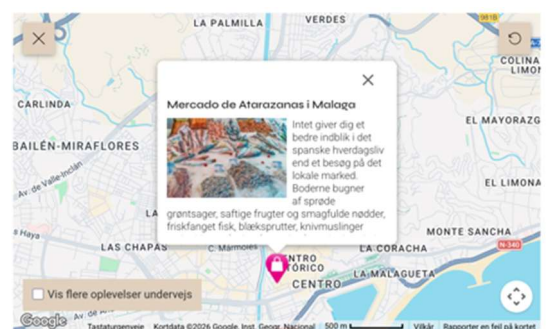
LA PALMILLA
VERDES
CIUDAD JARDÍN
CLLÓ
LIMON
CARLINDA
EL MAYORAZG
BAILÉN-MIRAFLORES
Av. de Valle-Inclán
EL LIMONA
Haya
LAS CHAPAS
C. Mármoles
MONTE SANCHA
LA CORACHA
N-340
CENTRO HISTÓRICO
LA MALAGUETA
CENTRO

Mercado de Atarazanas i Malaga

Intet giver dig et bedre indblik i det spanske hverdagsliv end et besøg på det lokale marked. Boderne bugner af sprøde grøntsager, saftige frugter og smagfulde nødder, friskfanget fisk, blæksprutter, knivmuslinger

Vis flere oplevelser undervejs

Google
Tastaturgenveje
Kortdata ©2026 Google, Inst. Geogr. Nacional
500 m
Vilkår
Rapporter en fejl på kortet